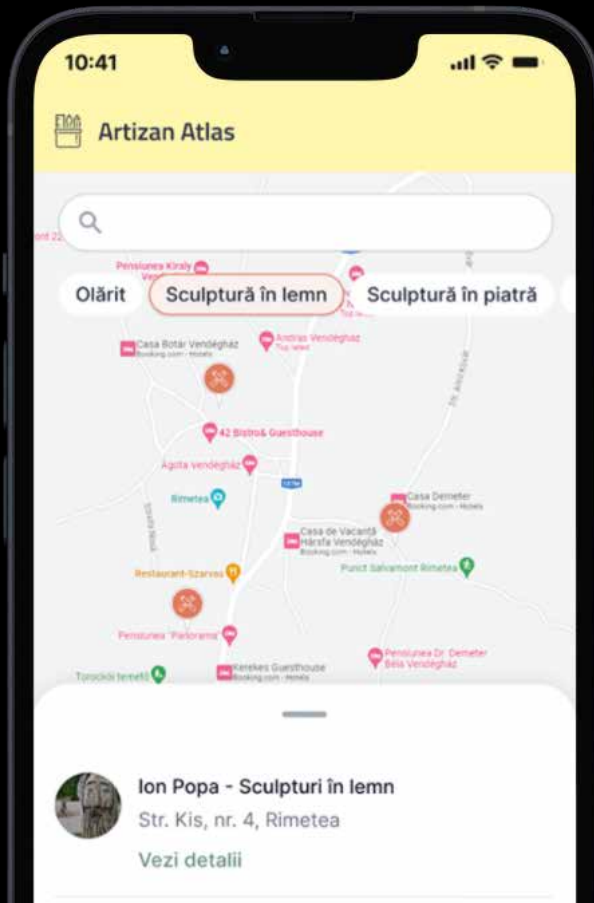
10:41

Artizan Atlas

Olărit Sculptură în lemn Sculptură în piatră

Pensiunea Kiraly
Casa Botár Vendégház
Booking.com · Hotels
Andras Vendeghaz
Top rated
42 Bistro& Guesthouse
Ágota vendégház
Rimetea
Casa Demeter
Booking.com · Hotels
Casa de Vacanță Hársfa Vendégház
Booking.com · Hotels
Restaurant-Szarvas
Punct Salvamont Rimetea
Pensiunea "Panorama"
Pensiunea Dr. Demeter Béla Vendégház
Torockói temető
Kerekes Guesthouse
Booking.com · Hotels

Ion Popa - Sculpturi în lemn
Str. Kis, nr. 4, Rimetea
Vezi detalii